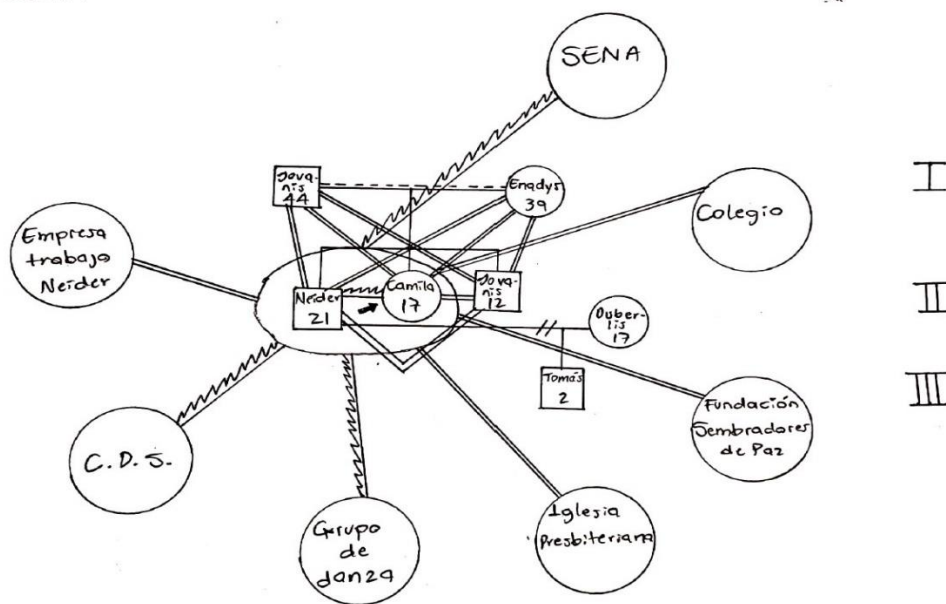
SENA

Jova-nis 44

Enadys 39

Colegio

I

Empresa trabajo Neider

Neider 21

Camila 17

Jova-nis 12

Ouber-lis 17

II

III

Tomás 2

Fundación Sembradores de Paz

C.D.S.

Grupo de danza

Iglesia Presbiteriana